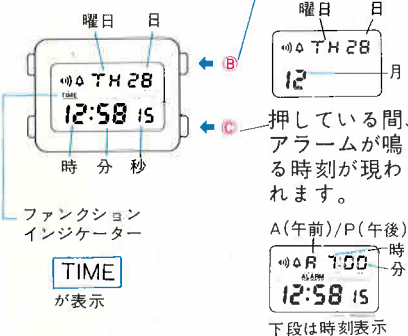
曜日
日
TH 28
TIME
12:58 15
時
分
秒
B
C
ファンクションインジケーター
TIME
が表示
曜日
日
TH 28
12
月
押している間、アラームが鳴る時刻が現われます。
A(午前)/P(午後)
時
分
A 7:00
ALARM
12:58 15
下段は時刻表示